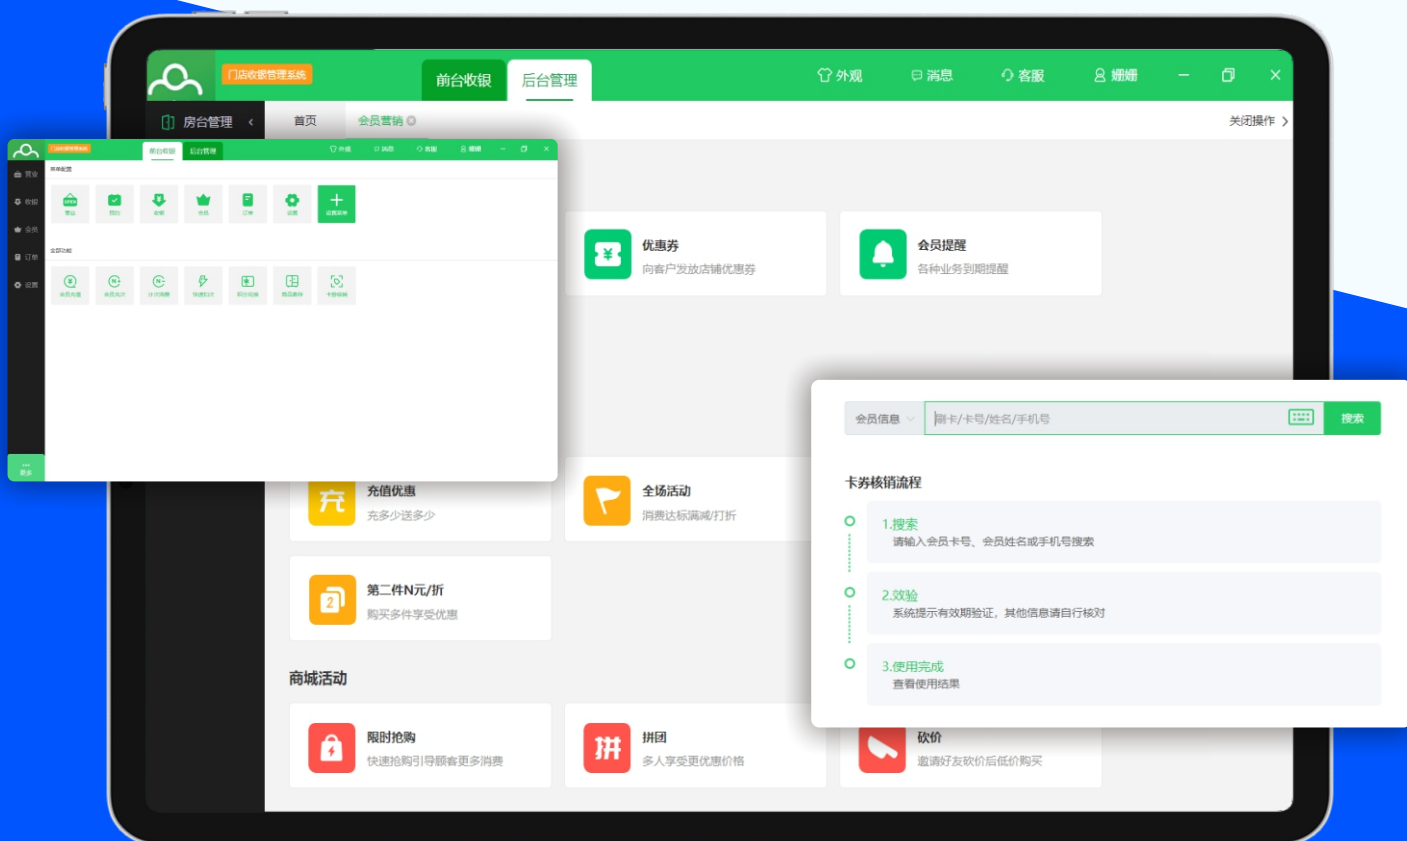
门店收银管理系统

前台收银 后台管理

外观 消息 客服 姗姗

房台管理

首页 会员营销

关闭操作

优惠券
向客户发放店铺优惠券

会员提醒
各种业务到期提醒

门店收银管理系统 前台收银 后台管理 外观 消息 客服 姗姗

营业 收银 会员 订单 设置

常用配置

营业 预约 会员 订单 设置 设置菜单

全部功能

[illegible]

更多

充值优惠
充多少送多少

全场活动
消费达标满减/打折

第二件N元/折
购买多件享受优惠

商城活动

限时抢购
快速抢购引导顾客更多消费

拼团
多人享受更优惠价格

砍价
邀请好友砍价后低价购买

会员信息 刷卡/卡号/姓名/手机号 搜索

卡券核销流程

1.搜索
请输入会员卡号、会员姓名或手机号搜索

2.效验
系统提示有效期验证，其他信息请自行核对

3.使用完成
查看使用结果